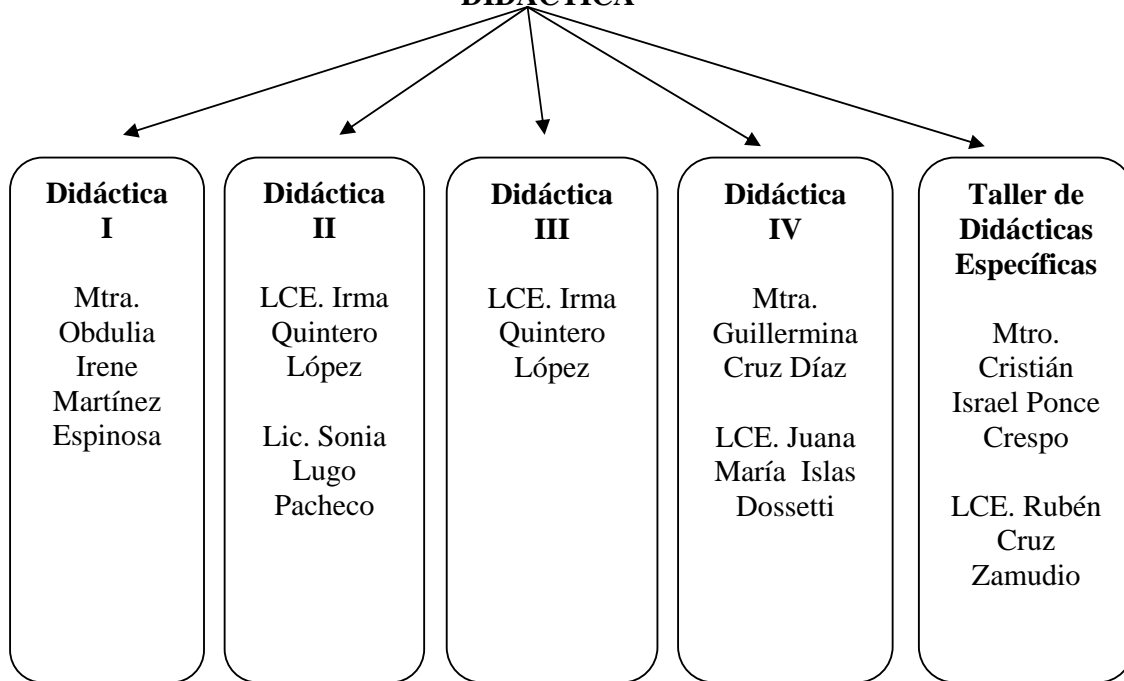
DIDÁCTICA

Didáctica I

Mtra. Obdulia Irene Martínez Espinosa

Didáctica II

LCE. Irma Quintero López

Lic. Sonia Lugo Pacheco

Didáctica III

LCE. Irma Quintero López

Didáctica IV

Mtra. Guillermina Cruz Díaz

LCE. Juana María Islas Dossetti

Taller de Didácticas Específicas

Mtro. Cristián Israel Ponce Crespo

LCE. Rubén Cruz Zamudio